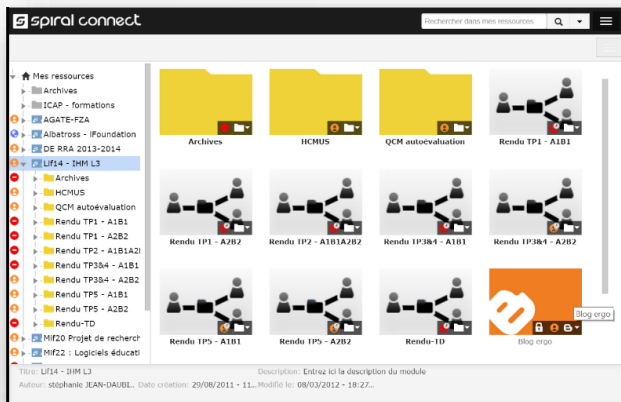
spiral connect

Rechercher dans mes ressources.

Mes ressources
Archives
ICAP - formations
AGATE-FZA
Albatross - iFoundation
DE RRA 2013-2014
Lif14 - IHM L3
Archives
HCMUS
QCM autoévaluation
Rendu TP1 - A1B1
Rendu TP1 - A2B2
Rendu TP2 - A1B1A2I
Rendu TP3&4 - A1B1
Rendu TP3&4 - A2B2
Rendu TP5 - A1B1
Rendu TP5 - A2B2
Rendu-TD
Mif20 Projet de recherch
Mif22 : Logiciels éducati

Archives
HCMUS
QCM autoévaluation
Rendu TP1 - A1B1
Rendu TP1 - A2B2
Rendu TP2 - A1B1A2B2
Rendu TP3&4 - A1B1
Rendu TP3&4 - A2B2
Rendu TP5 - A1B1
Rendu TP5 - A2B2
Rendu-TD
Blog ergo
Blog ergo

Titre: Lif14 - IHM L3
Description: Entrez ici la description du module
Auteur: stéphanie JEAN-DAUBI...
Date création: 29/08/2011 - 11...
Modifié le: 08/03/2012 - 18:27...